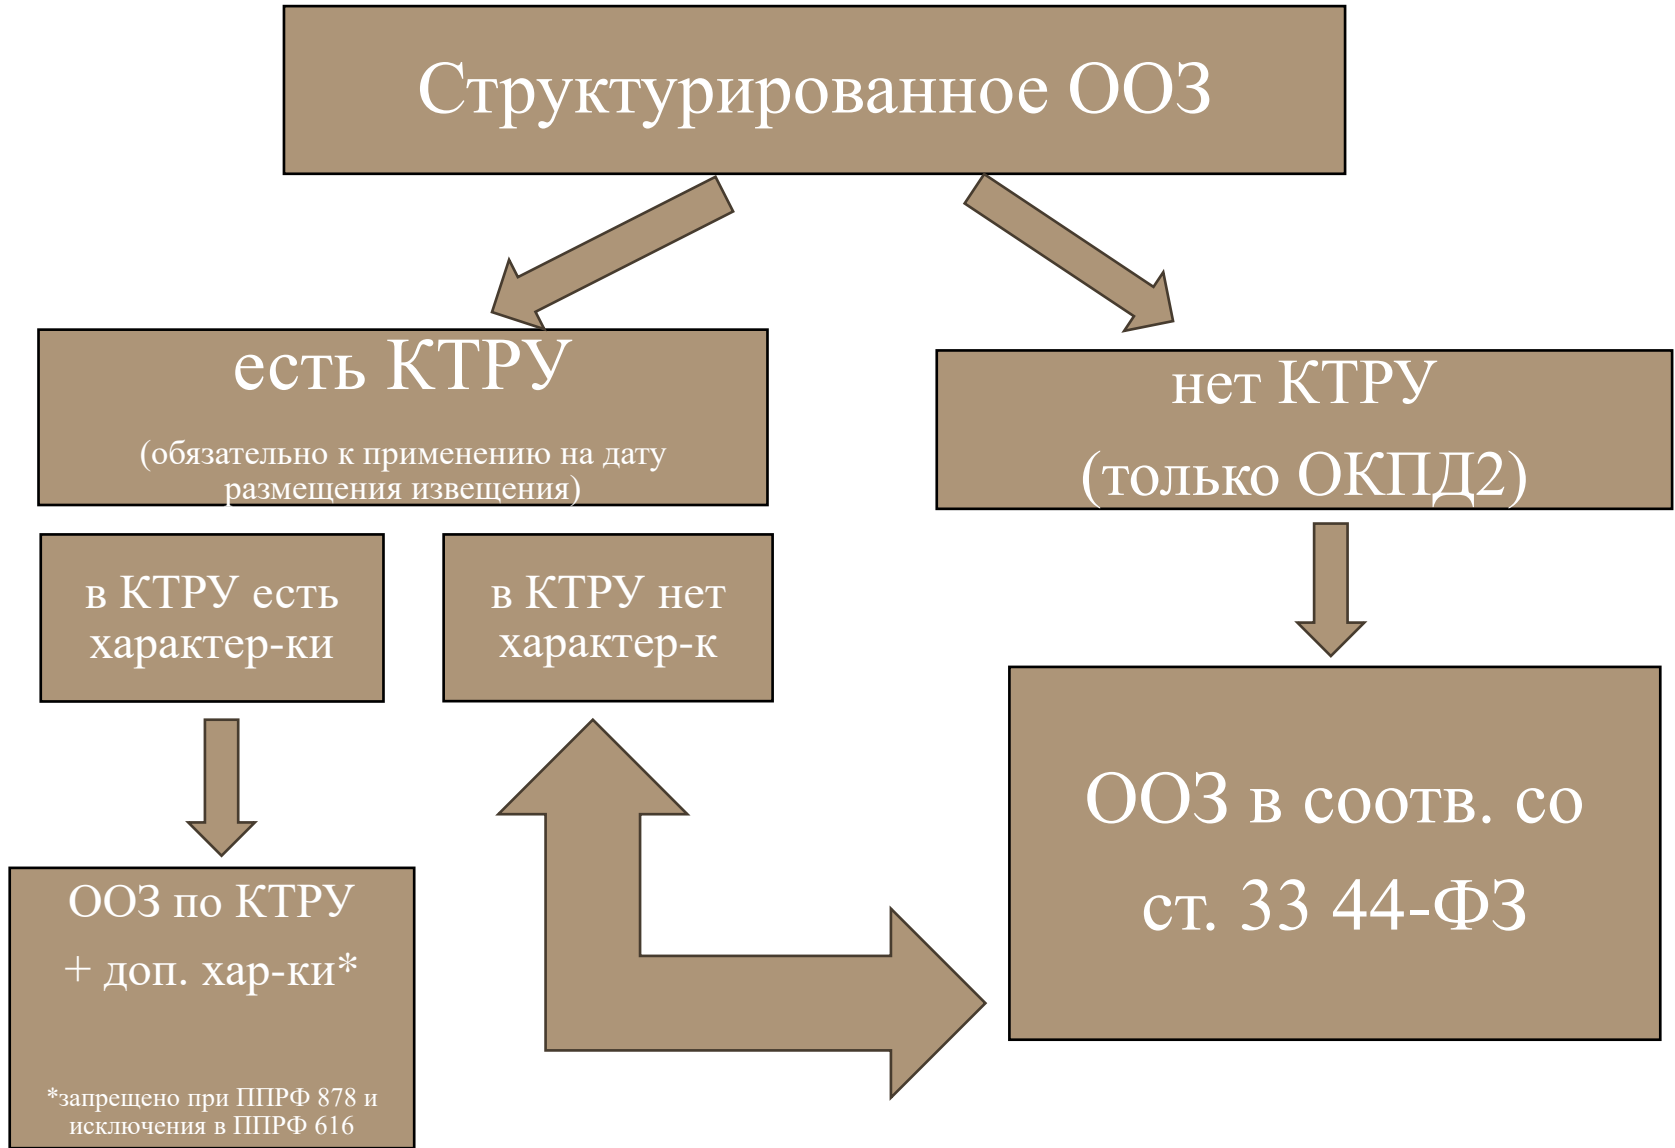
Структурированное ООЗ

есть КТРУ

(обязательно к применению на дату размещения извещения)

нет КТРУ
(только ОКПД2)

в КТРУ есть характер-ки

в КТРУ нет характер-к

ООЗ по КТРУ
+ доп. хар-ки*

*запрещено при ППРФ 878 и исключения в ППРФ 616

ООЗ в соотв. со ст. 33 44-ФЗ